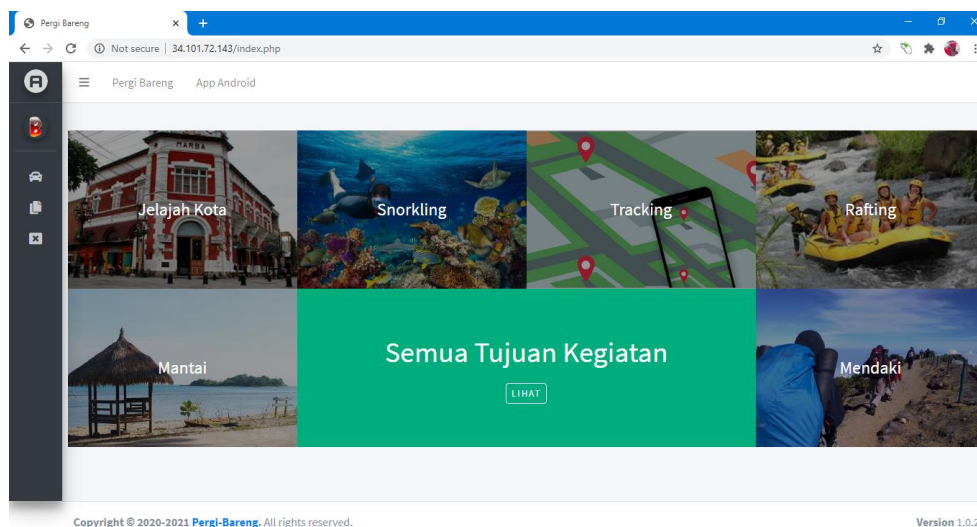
Pergi Bareng
Not secure | 34.101.72.143/index.php

Pergi Bareng App Android

MARBA
Jelajah Kota
Snorkling
Tracking
Rafting
Mantai
Semua Tujuan Kegiatan
LIHAT
Mendaki

Copyright © 2020-2021 Pergi-Bareng. All rights reserved.
Version 1.0.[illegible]